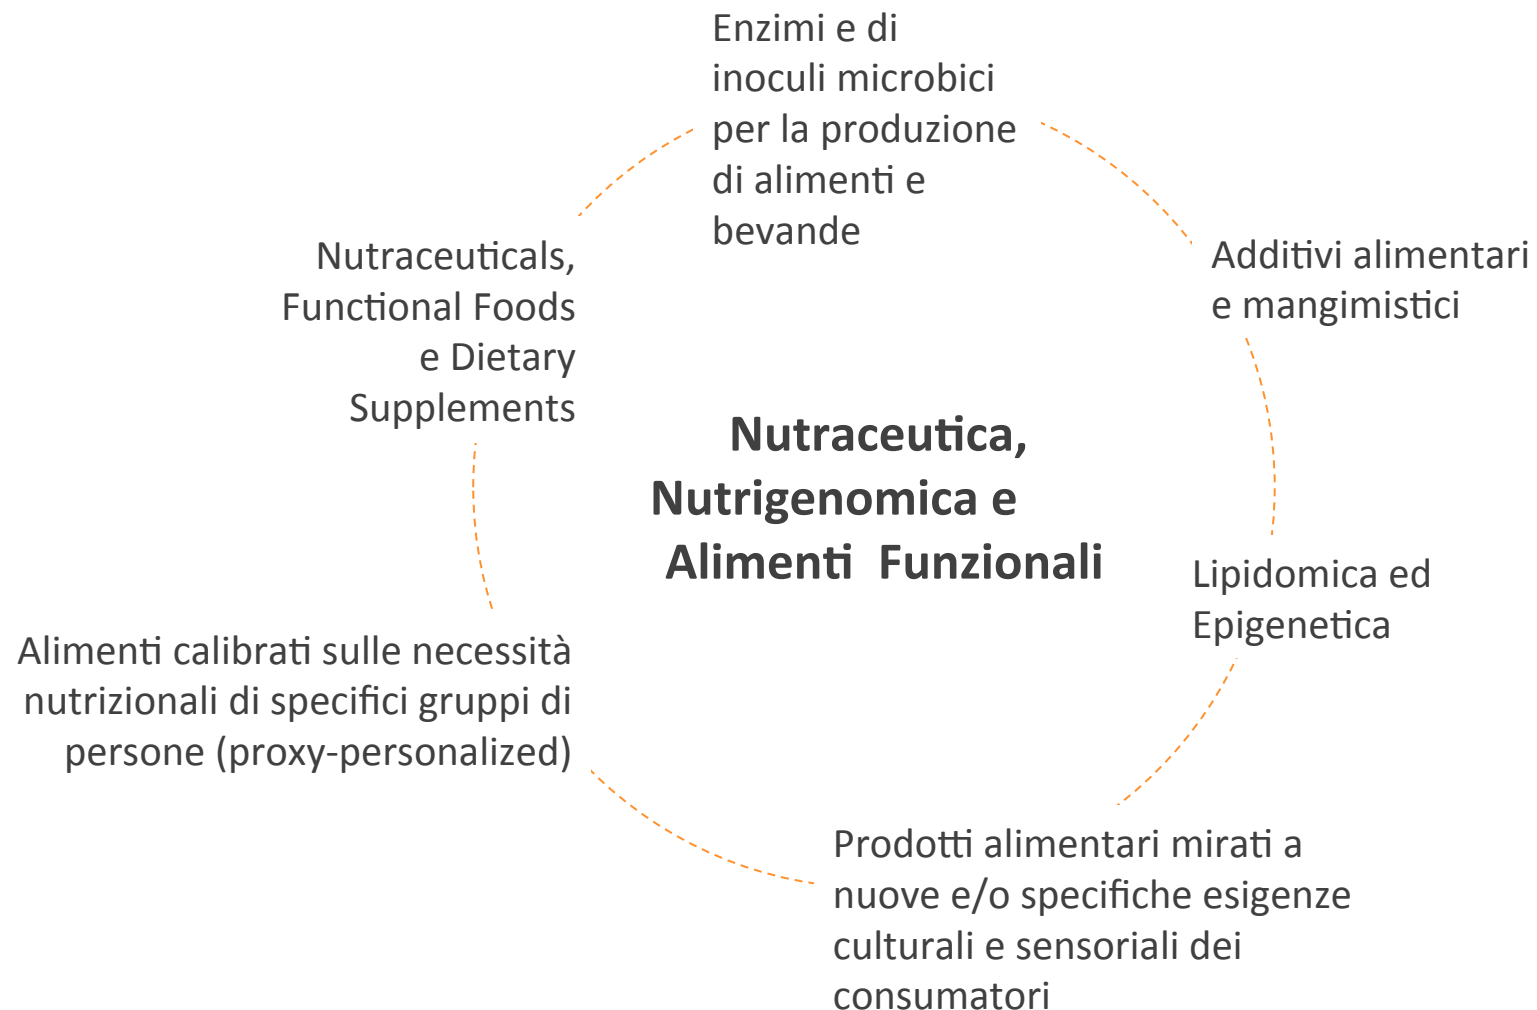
Enzimi e di inoculi microbici per la produzione di alimenti e bevande

Additivi alimentari e mangimistici

Lipidomica ed Epigenetica

Prodotti alimentari mirati a nuove e/o specifiche esigenze culturali e sensoriali dei consumatori

Alimenti calibrati sulle necessità nutrizionali di specifici gruppi di persone (proxy-personalized)

Nutraceuticals, Functional Foods e Dietary Supplements

Nutraceutica, Nutrigenomica e Alimenti Funzionali